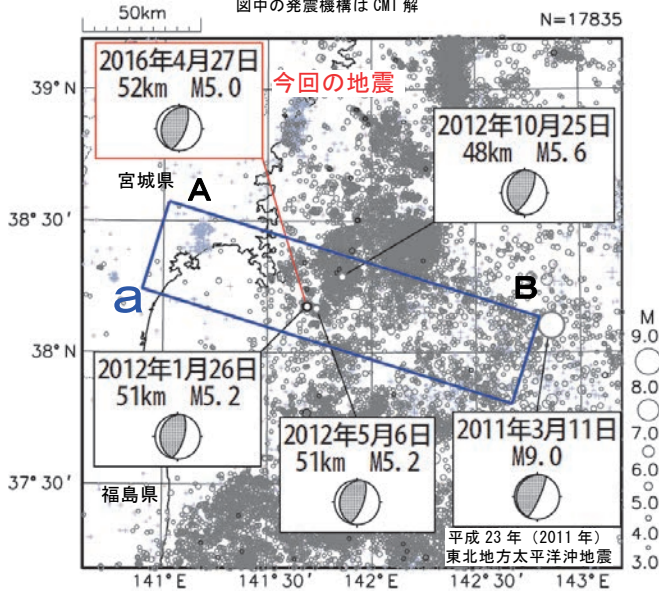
50km

図中の発震機構は CMT 解

N=17835

2016年4月27日
52km M5.0

今回の地震

2012年10月25日
48km M5.6

39° N

宮城県

A

38° 30′

a

B

38° N

2012年1月26日
51km M5.2

2012年5月6日
51km M5.2

2011年3月11日
M9.0

37° 30′

福島県

平成 23 年（2011 年）
東北地方太平洋沖地震

M
9.0
8.0
7.0
6.0
5.0
4.0
3.0

141° E

141° 30′

142° E

142° 30′

143° E